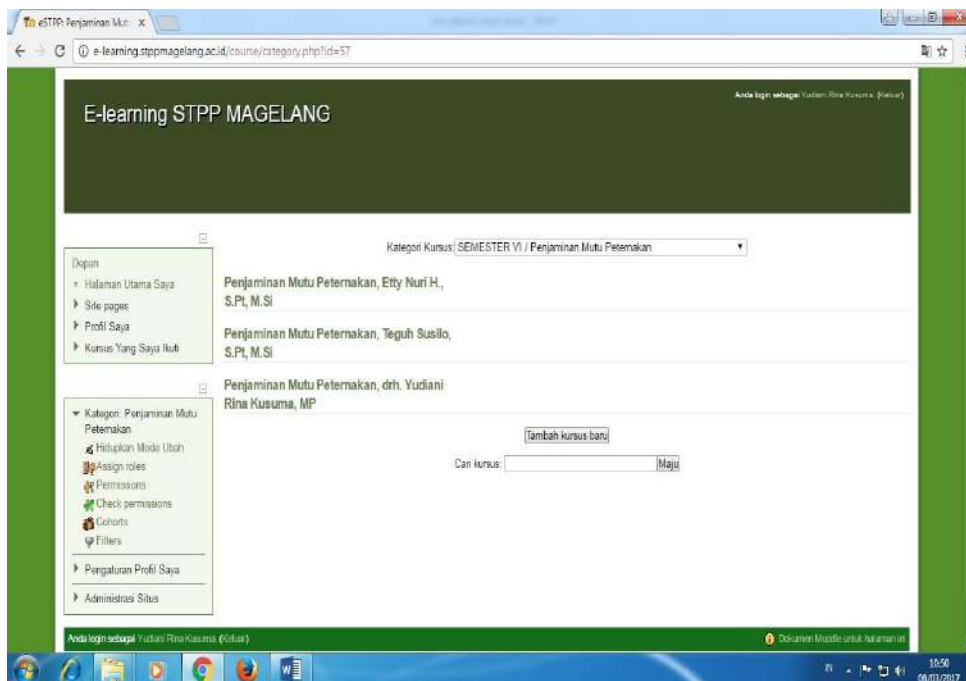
eSTPP: Penjaminan Mut: ×

e-learning.stppmagelang.ac.id/course/category.php?id=57

E-learning STPP MAGELANG

Anda login sebagai Yudiani Rina Kusuma (Keluar)

Dopan
Halaman Utama Saya
Site pages
Profil Saya
Kursus Yang Saya Ikuti

Kategori: Penjaminan Mutu Peternakan
Hidupkan Mode Ubah
Assign roles
Permissions
Check permissions
Cohorts
Filters
Pengaturan Profil Saya
Administrasi Situs

Kategori Kursus: SEMESTER VI / Penjaminan Mutu Peternakan

Penjaminan Mutu Peternakan, Etty Nuri H., S.Pt, M.Si

Penjaminan Mutu Peternakan, Teguh Susilo, S.Pt, M.Si

Penjaminan Mutu Peternakan, drh. Yudiani Rina Kusuma, MP

Tambah kursus baru

Cari kursus: Maju

Anda login sebagai Yudiani Rina Kusuma (Keluar)

Dokumen Moodle untuk halaman ini

10:50
08/03/2017